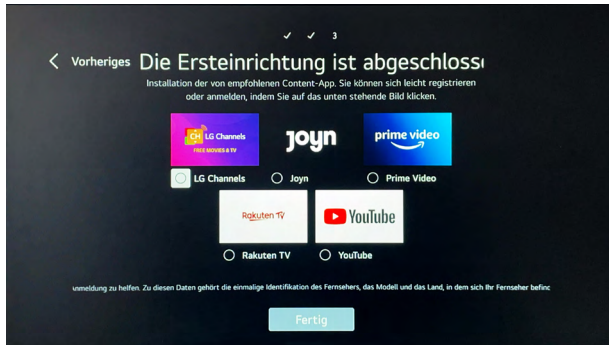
✓ ✓ 3

Vorheriges Die Ersteinrichtung ist abgeschloss

Installation der von empfohlenen Content-App. Sie können sich leicht registrieren oder anmelden, indem Sie auf das unten stehende Bild klicken.

CH LG Channels FREE MOVIES & TV

joyn

prime video

LG Channels

Joyn

Prime Video

Rakuten TV

YouTube

Rakuten TV

YouTube

nmeldung zu helfen. Zu diesen Daten gehört die einmalige Identifikation des Fernsehers, das Modell und das Land, in dem sich Ihr Fernseher befinc

Fertig